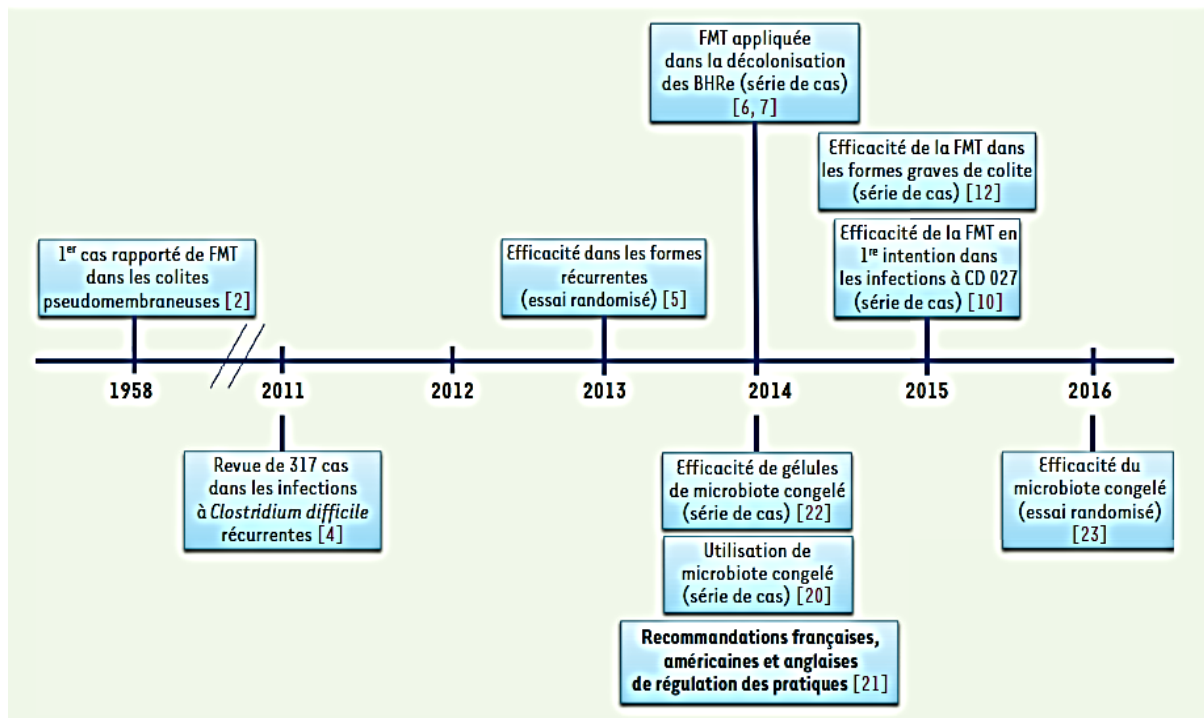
FMT appliquée dans la décolonisation des BHRe (série de cas) [6, 7]

Efficacité de la FMT dans les formes graves de colite (série de cas) [12]

$1^{er}$ cas rapporté de FMT dans les colites pseudomembraneuses [2]

Efficacité dans les formes récurrentes (essai randomisé) [5]

Efficacité de la FMT en $1^{re}$ intention dans les infections à CD 027 (série de cas) [10]

1958

2011

2012

2013

2014

2015

2016

Revue de 317 cas dans les infections à *Clostridium difficile* récurrentes [4]

Efficacité de gélules de microbiote congelé (série de cas) [22]

Utilisation de microbiote congelé (série de cas) [20]

Recommandations françaises, américaines et anglaises de régulation des pratiques [21]

Efficacité du microbiote congelé (essai randomisé) [23]